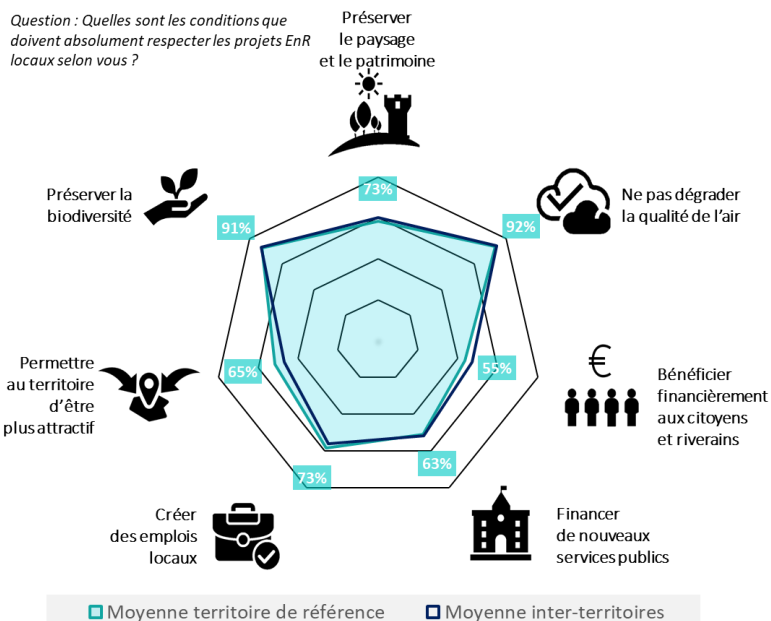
Question : Quelles sont les conditions que doivent absolument respecter les projets EnR locaux selon vous ?

Préserver le paysage et le patrimoine

73%

Ne pas dégrader la qualité de l'air

92%

€

Bénéficier financièrement aux citoyens et riverains

55%

Financer de nouveaux services publics

63%

Créer des emplois locaux

73%

Permettre au territoire d'être plus attractif

65%

Préserver la biodiversité

91%

Moyenne territoire de référence
Moyenne inter-territoires